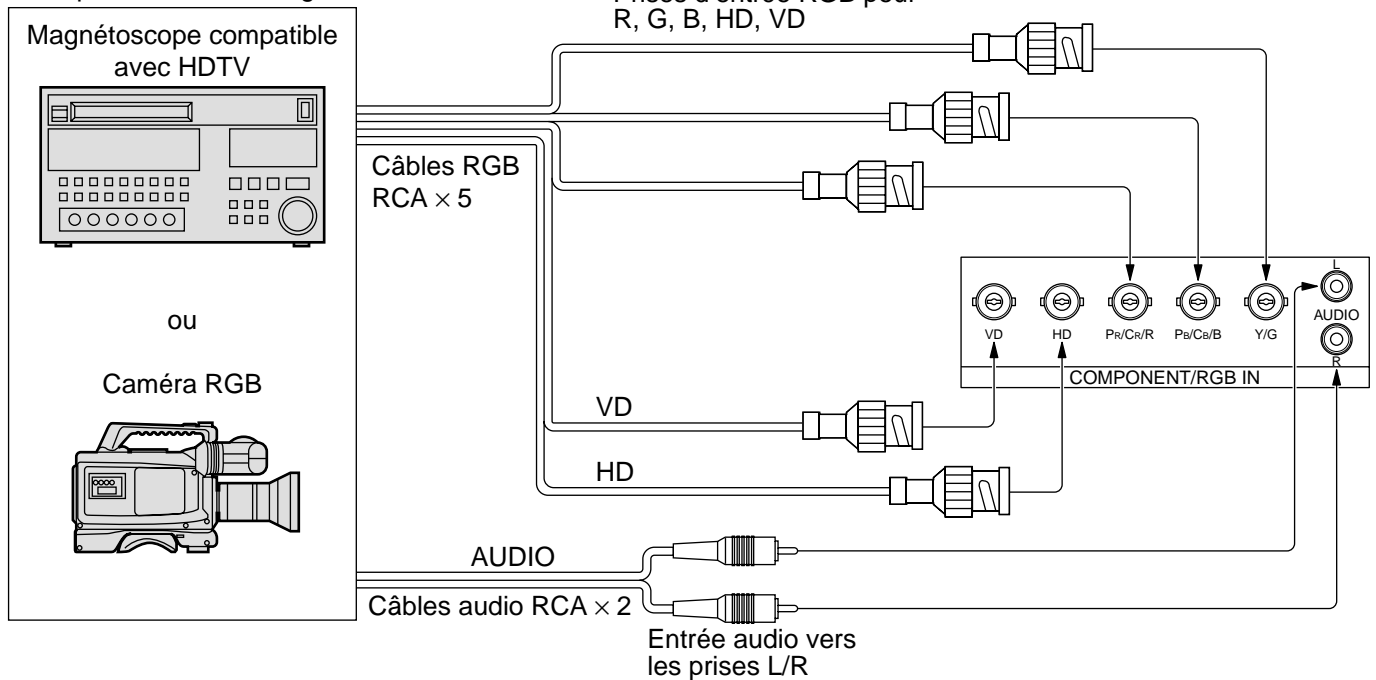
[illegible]

Prises d'entrée RGB pour R, G, B, HD, VD

Magnétoscope compatible avec HDTV

Câbles RGB RCA $\times$ 5

ou

Caméra RGB

VD

HD

VD HD PR/CR/R PB/CB/B Y/G

L AUDIO R

COMPONENT/RGB IN

AUDIO

Câbles audio RCA $\times$ 2

Entrée audio vers les prises L/R